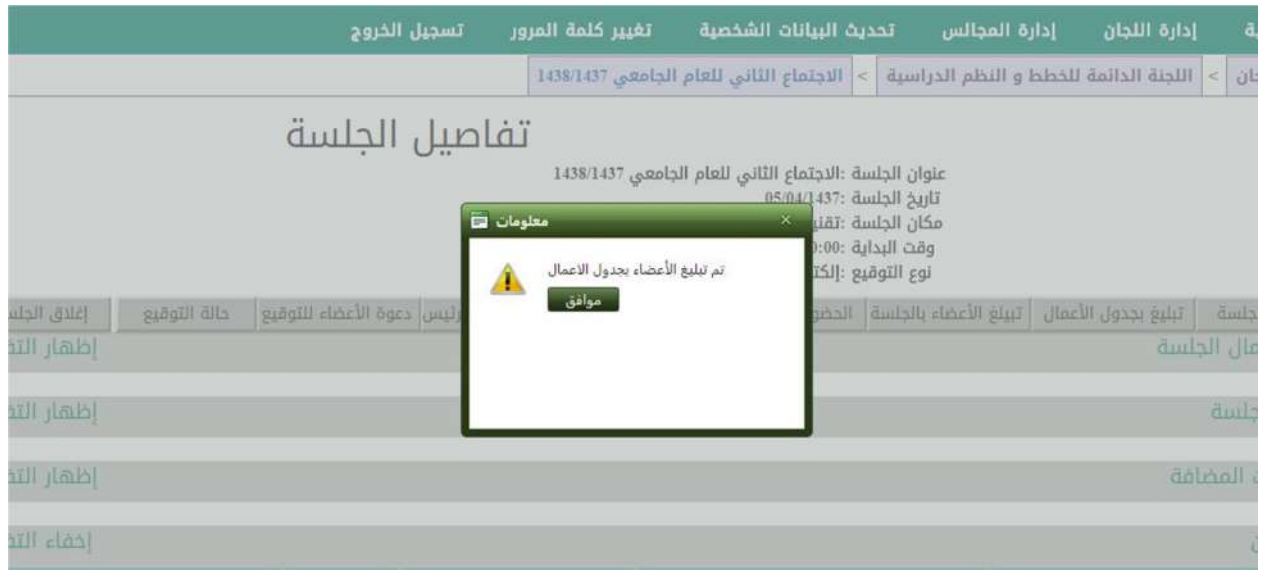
ية | إدارة اللجان | إدارة المجالس | تحديث البيانات الشخصية | تغيير كلمة المرور | تسجيل الخروج

جان > اللجنة الدائمة للخطط و النظم الدراسية > الاجتماع الثاني للعام الجامعي 1438/1437

تفاصيل الجلسة

عنوان الجلسة :الاجتماع الثاني للعام الجامعي 1438/1437
تاريخ الجلسة :05/04/1437
مكان الجلسة :تقني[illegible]
وقت البداية :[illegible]0:00
نوع التوقيع :إلكت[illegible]

معلومات
تم تبليغ الأعضاء بجدول الاعمال
موافق

جلسة | تبليغ بجدول الأعمال | تبليغ الأعضاء بالجلسة | الحضو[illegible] | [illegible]رئيس | دعوة الأعضاء للتوقيع | حالة التوقيع | إغلاق الجلس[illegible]

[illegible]مال الجلسة | إظهار الت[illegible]
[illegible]جلسة | إظهار الت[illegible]
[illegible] المضافة | إظهار الت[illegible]
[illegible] | إخفاء الت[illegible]